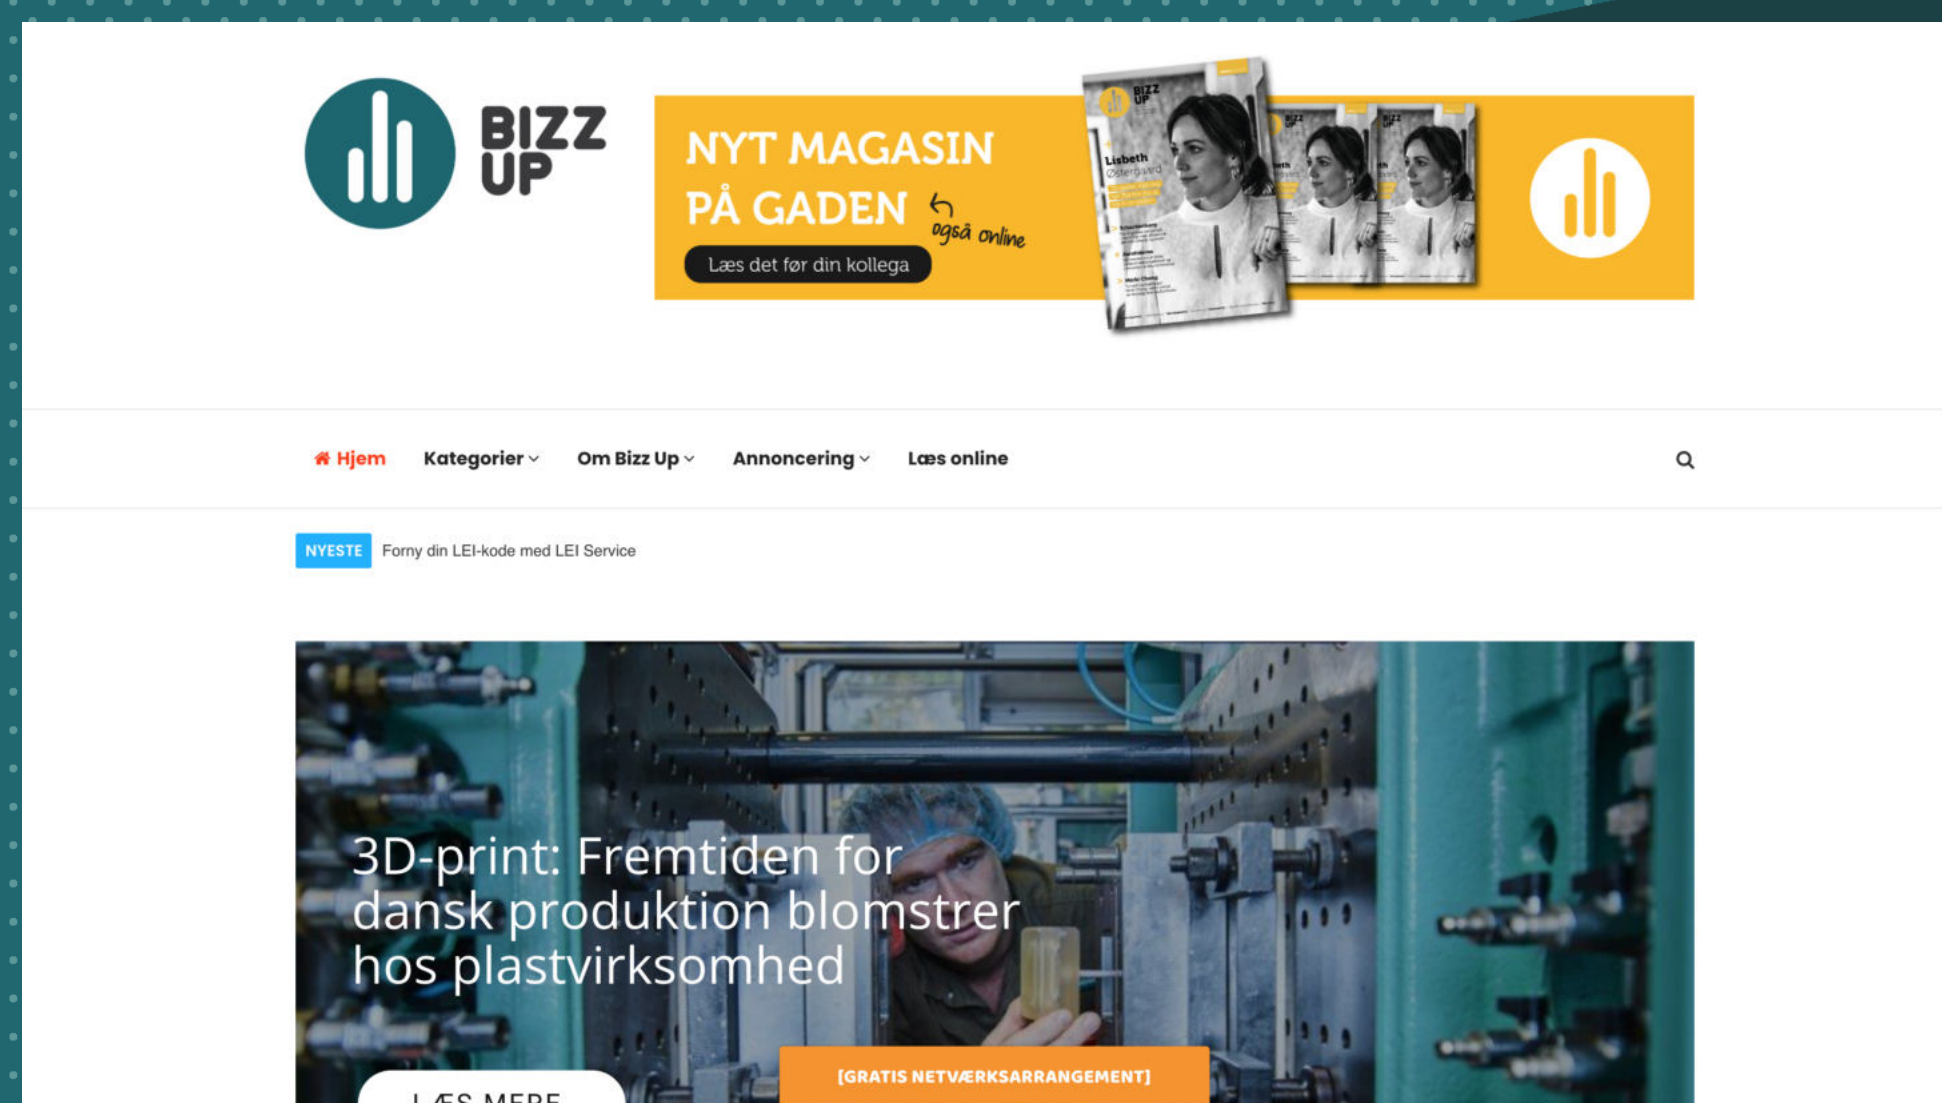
BIZZ UP

NYT MAGASIN PÅ GADEN

også online

Læs det før din kollega

BIZZ UP

Lisbeth Østergaard

Hjem Kategorier Om Bizz Up Annoncering Læs online

NYESTE Forny din LEI-kode med LEI Service

3D-print: Fremtiden for dansk produktion blomstrer hos plastvirksomhed

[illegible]ÆS MERE

[GRATIS NETVÆRKSARRANGEMENT]